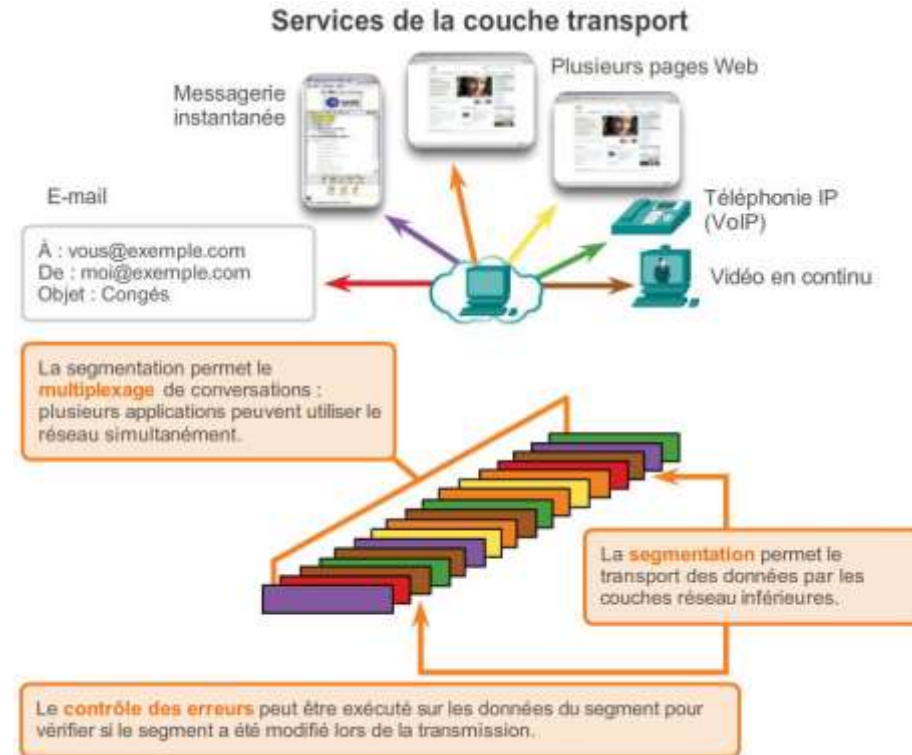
Services de la couche transport

Messagerie instantanée

Plusieurs pages Web

E-mail

À : vous@exemple.com
De : moi@exemple.com
Objet : Congés

Téléphonie IP (VoIP)

Vidéo en continu

La segmentation permet le multiplexage de conversations : plusieurs applications peuvent utiliser le réseau simultanément.

La segmentation permet le transport des données par les couches réseau inférieures.

Le contrôle des erreurs peut être exécuté sur les données du segment pour vérifier si le segment a été modifié lors de la transmission.